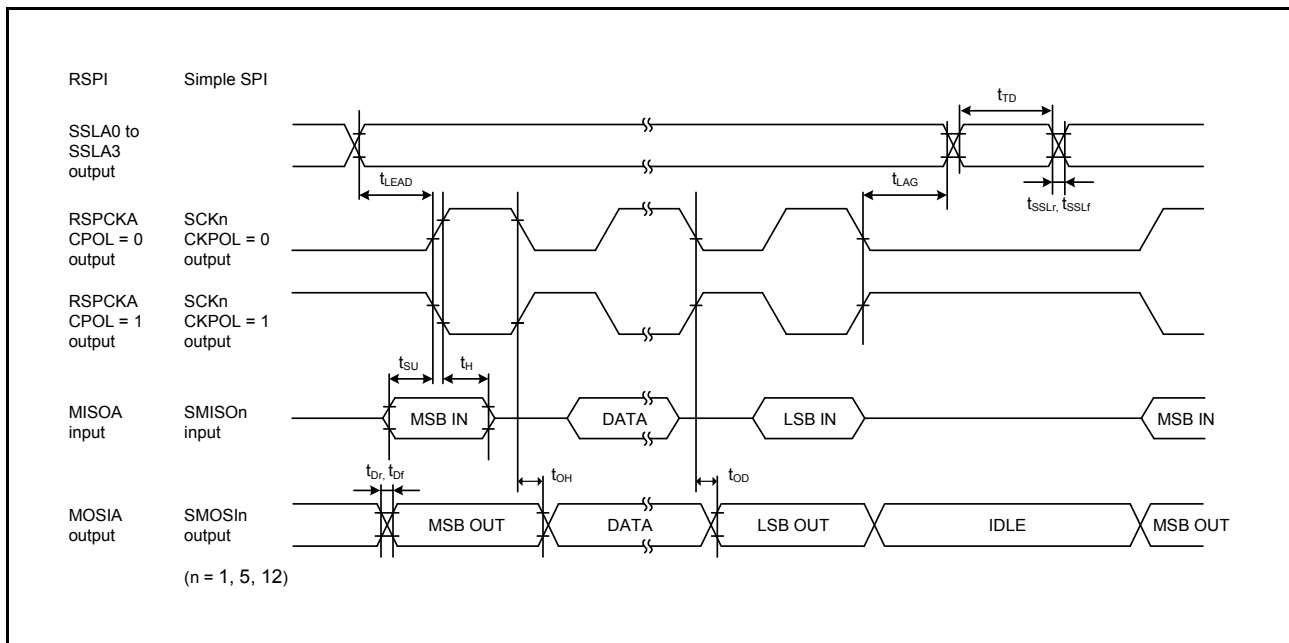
RSPI Simple SPI

$t_{TD}$

SSLA0 to SSLA3 output

$t_{LEAD}$

$t_{LAG}$

$t_{SSLr}$, $t_{SSLf}$

RSPCKA CPOL = 0 output

SCKn CKPOL = 0 output

RSPCKA CPOL = 1 output

SCKn CKPOL = 1 output

$t_{SU}$

$t_{H}$

MISOA input

SMISOn input

MSB IN

DATA

LSB IN

MSB IN

$t_{Dr}$, $t_{Df}$

$t_{OH}$

$t_{OD}$

MOSIA output

SMOSIn output

MSB OUT

DATA

LSB OUT

IDLE

MSB OUT

(n = 1, 5, 12)